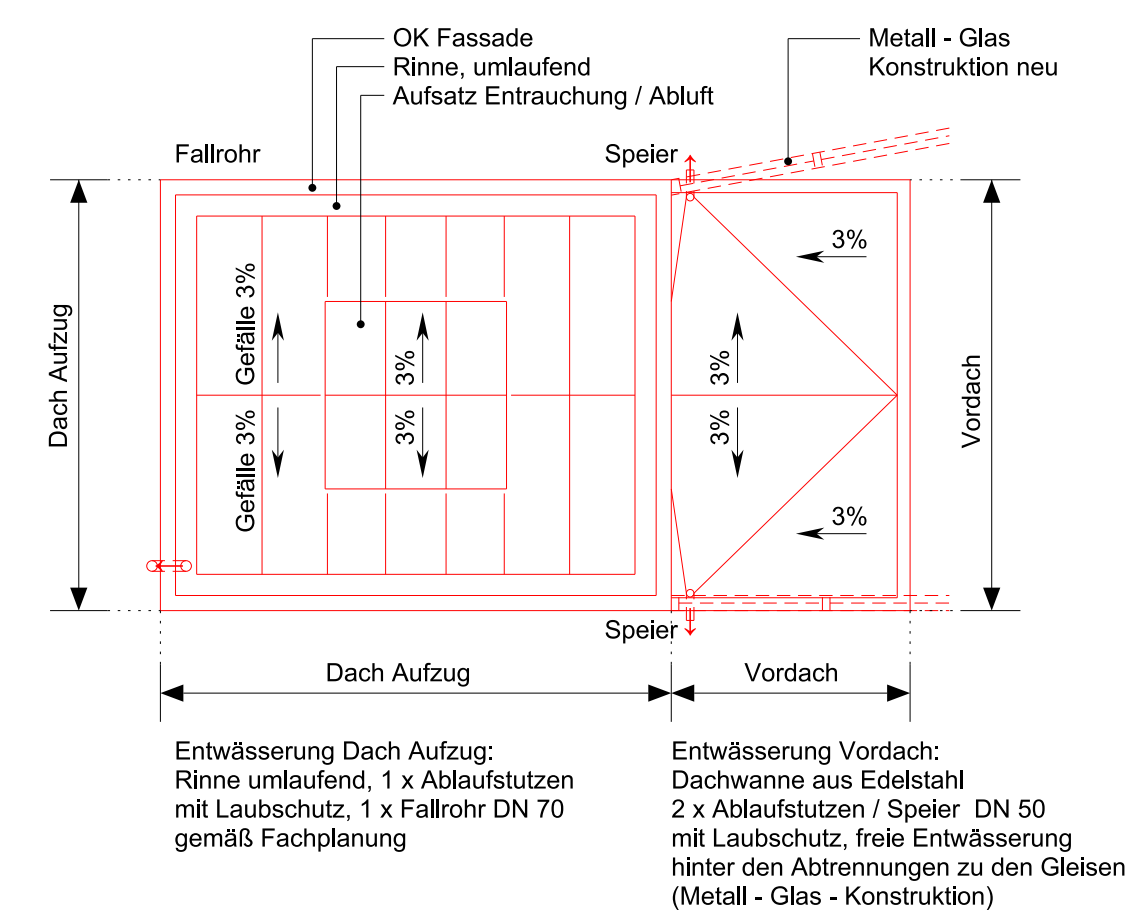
OK Fassade
Rinne, umlaufend
Aufsatz Entrauchung / Abluft

Metall - Glas
Konstruktion neu

Fallrohr

Speier

3%

Dach Aufzug

Gefälle 3%

Gefälle 3%

3%

3%

3%

3%

Vordach

3%

Speier

Dach Aufzug

Vordach

Entwässerung Dach Aufzug:
Rinne umlaufend, 1 x Ablaufstutzen mit Laubschutz, 1 x Fallrohr DN 70 gemäß Fachplanung

Entwässerung Vordach:
Dachwanne aus Edelstahl
2 x Ablaufstutzen / Speier DN 50
mit Laubschutz, freie Entwässerung
hinter den Abtrennungen zu den Gleisen
(Metall - Glas - Konstruktion)